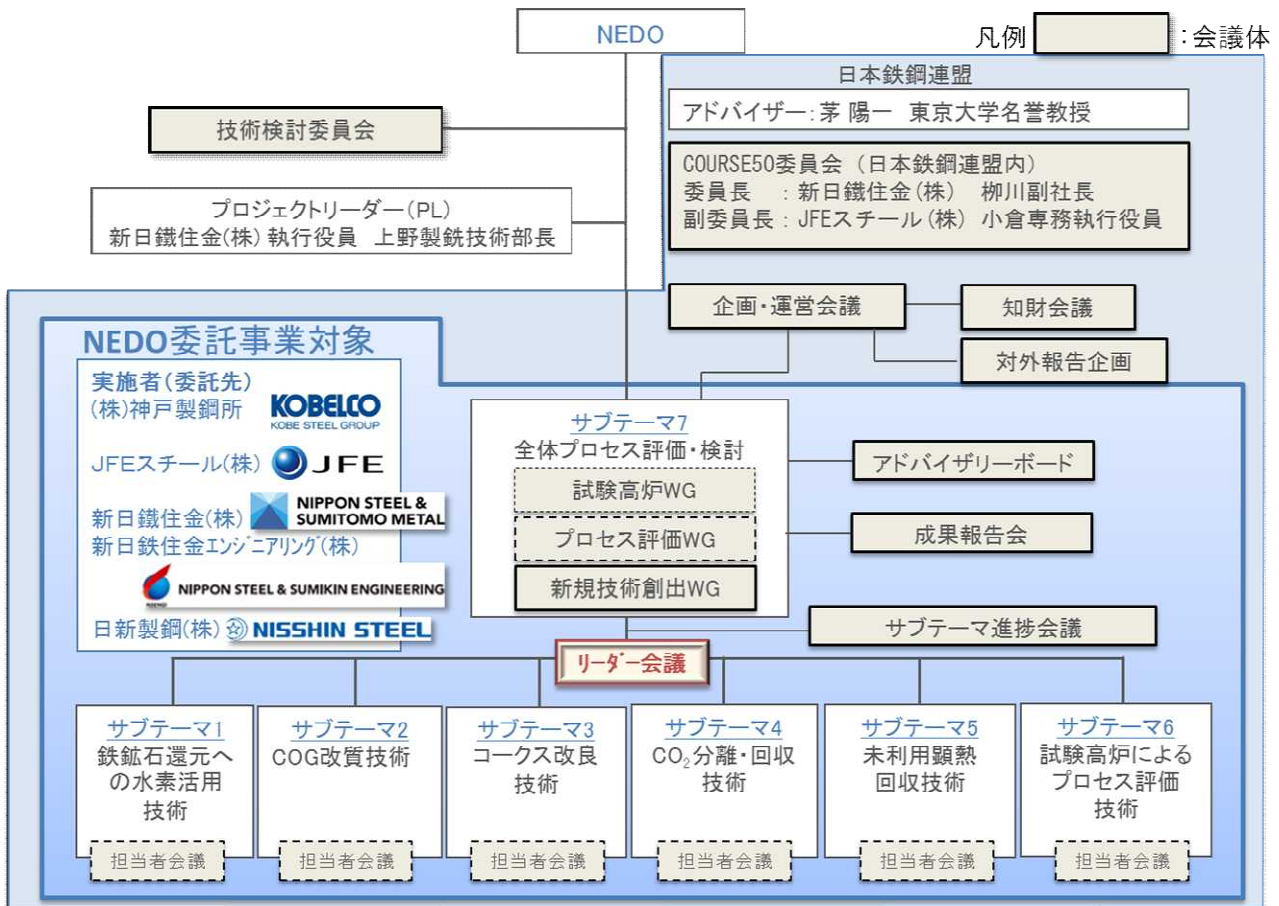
NEDO

凡例 　　　　:会議体

日本鉄鋼連盟

アドバイザー:茅 陽一 東京大学名誉教授

COURSE50委員会（日本鉄鋼連盟内）
委員長 : 新日鐵住金(株) 柳川副社長
副委員長 : JFEスチール(株) 小倉専務執行役員

技術検討委員会

プロジェクトリーダー(PL)
新日鐵住金(株) 執行役員 上野製銑技術部長

企画・運営会議

知財会議

対外報告企画

NEDO委託事業対象

実施者(委託先)
(株)神戸製鋼所 KOBELCO KOBE STEEL GROUP
JFEスチール(株) JFE
新日鐵住金(株) NIPPON STEEL & SUMITOMO METAL
新日鉄住金エンジニアリング(株)
NIPPON STEEL & SUMIKIN ENGINEERING
日新製鋼(株) NISSHIN STEEL

サブテーマ7
全体プロセス評価・検討
試験高炉WG
プロセス評価WG
新規技術創出WG

アドバイザリーボード

成果報告会

サブテーマ進捗会議

リーダー会議

サブテーマ1
鉄鉱石還元への水素活用技術
担当者会議

サブテーマ2
COG改質技術
担当者会議

サブテーマ3
コークス改良技術
担当者会議

サブテーマ4
$CO_2$分離・回収技術
担当者会議

サブテーマ5
未利用顕熱回収技術
担当者会議

サブテーマ6
試験高炉によるプロセス評価技術
担当者会議